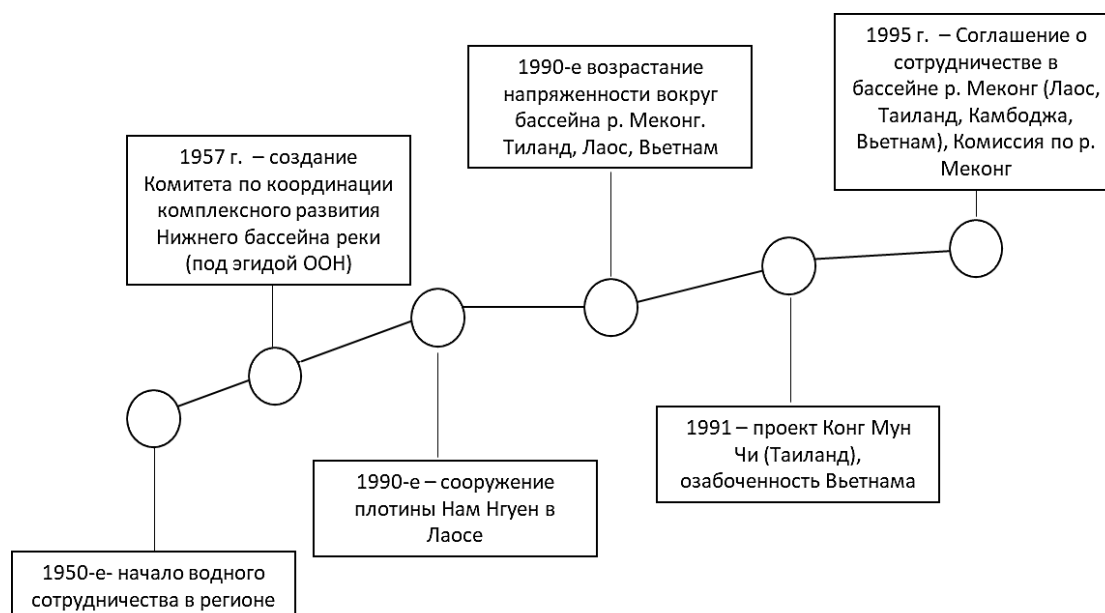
1950-е- начало водного сотрудничества в регионе

1957 г. – создание Комитета по координации комплексного развития Нижнего бассейна реки (под эгидой ООН)

1990-е – сооружение плотины Нам Нгуен в Лаосе

1990-е возрастание напряженности вокруг бассейна р. Меконг. Тиланд, Лаос, Вьетнам

1991 – проект Конг Мун Чи (Таиланд), озабоченность Вьетнама

1995 г. – Соглашение о сотрудничестве в бассейне р. Меконг (Лаос, Таиланд, Камбоджа, Вьетнам), Комиссия по р. Меконг